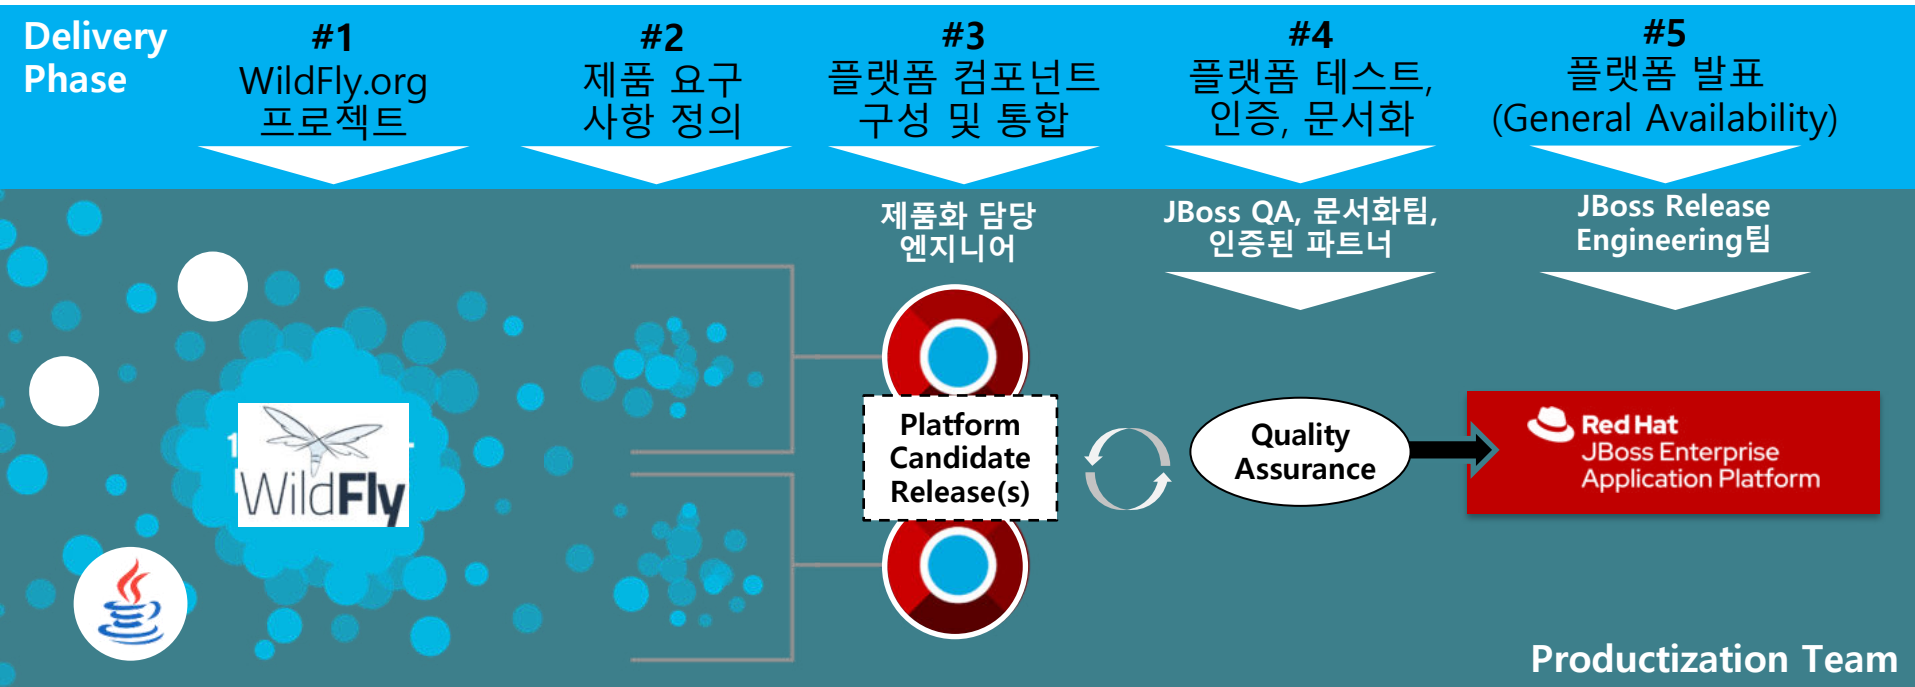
Delivery Phase

#1
WildFly.org
프로젝트

#2
제품 요구
사항 정의

#3
플랫폼 컴포넌트
구성 및 통합

#4
플랫폼 테스트,
인증, 문서화

#5
플랫폼 발표
(General Availability)

제품화 담당
엔지니어

JBoss QA, 문서화팀,
인증된 파트너

JBoss Release
Engineering팀

WildFly

Platform
Candidate
Release(s)

Quality
Assurance

Red Hat
JBoss Enterprise
Application Platform

Productization Team